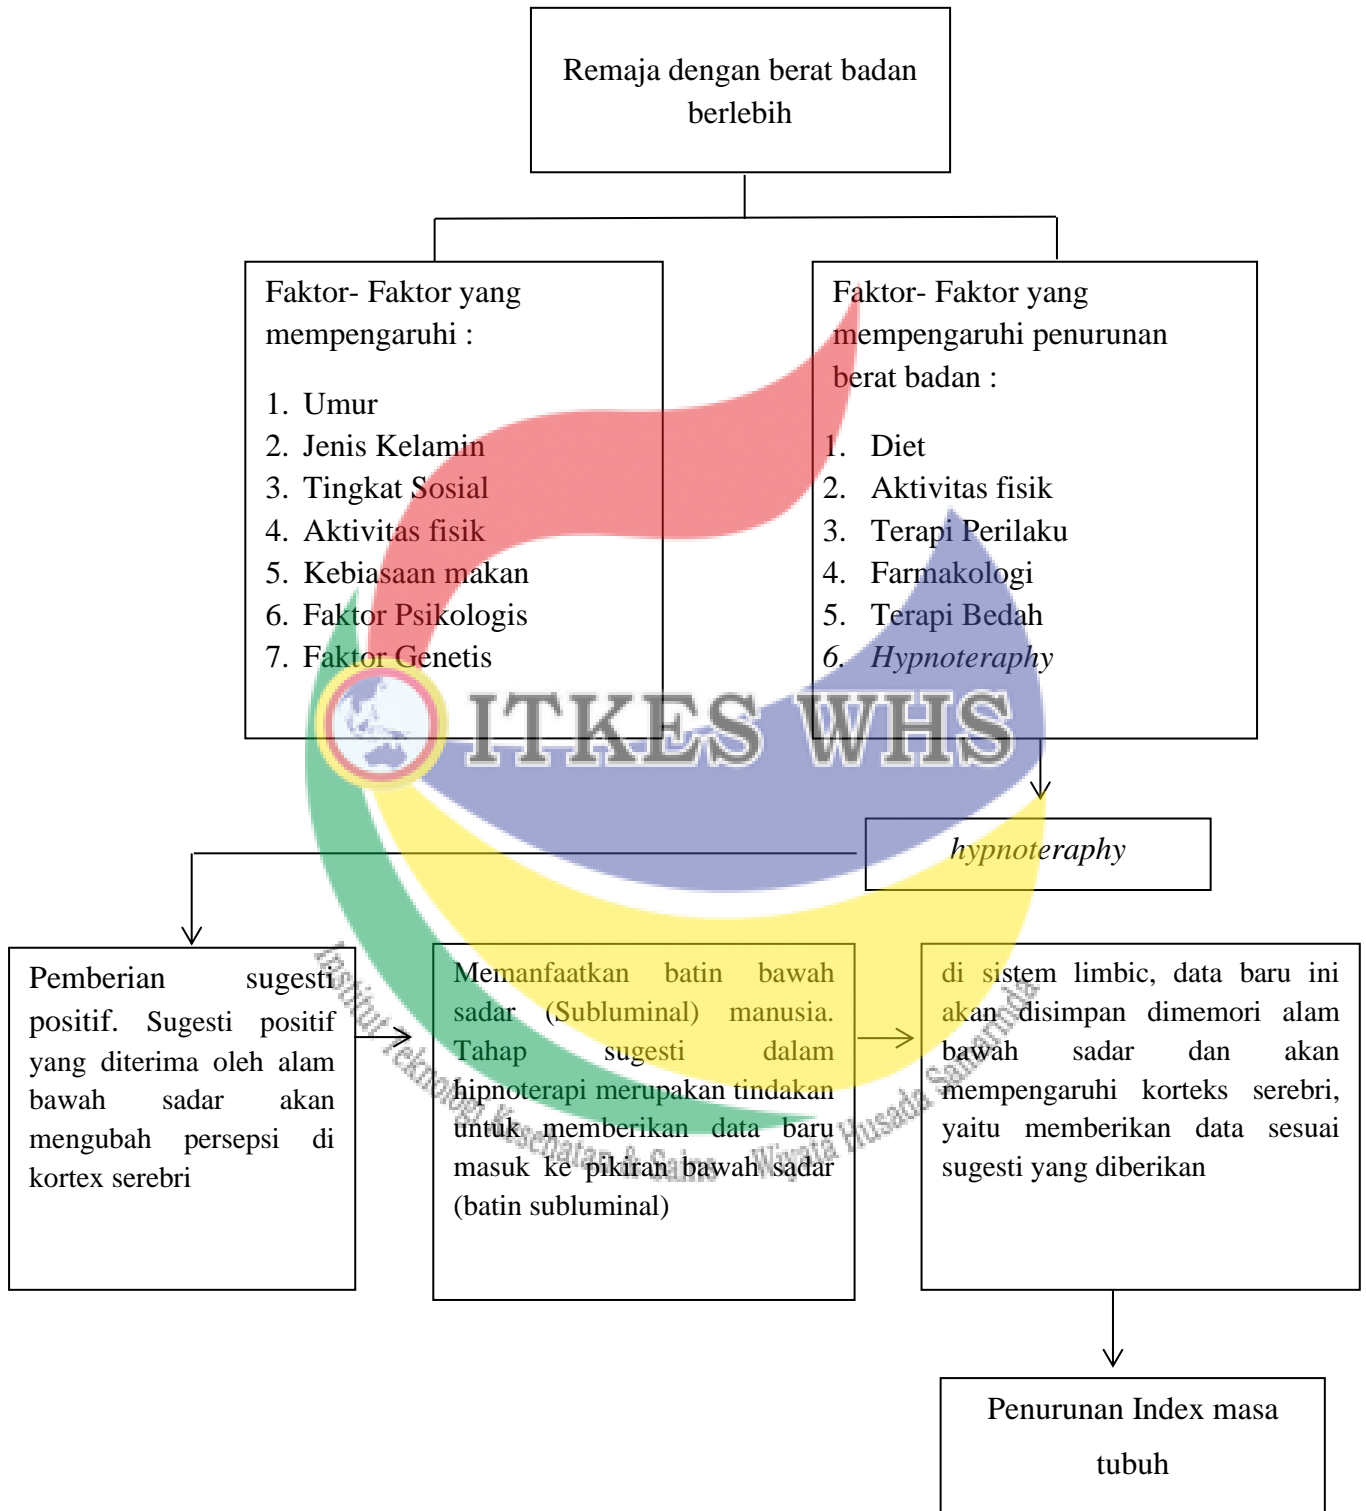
Remaja dengan berat badan berlebih

Faktor- Faktor yang mempengaruhi :

1. Umur
2. Jenis Kelamin
3. Tingkat Sosial
4. Aktivitas fisik
5. Kebiasaan makan
6. Faktor Psikologis
7. Faktor Genetis

Faktor- Faktor yang mempengaruhi penurunan berat badan :

1. Diet
2. Aktivitas fisik
3. Terapi Perilaku
4. Farmakologi
5. Terapi Bedah
6. *Hypnoteraphy*

ITKES WHS

*hypnoteraphy*

Pemberian sugesti positif. Sugesti positif yang diterima oleh alam bawah sadar akan mengubah persepsi di kortex serebri

Memanfaatkan batin bawah sadar (Subluminal) manusia. Tahap sugesti dalam hipnoterapi merupakan tindakan untuk memberikan data baru masuk ke pikiran bawah sadar (batin subluminal)

di sistem limbic, data baru ini akan disimpan dimemori alam bawah sadar dan akan mempengaruhi korteks serebri, yaitu memberikan data sesuai sugesti yang diberikan

Institut Teknologi Kesehatan & Sains Wiyata Husada Samarinda

Penurunan Index masa tubuh